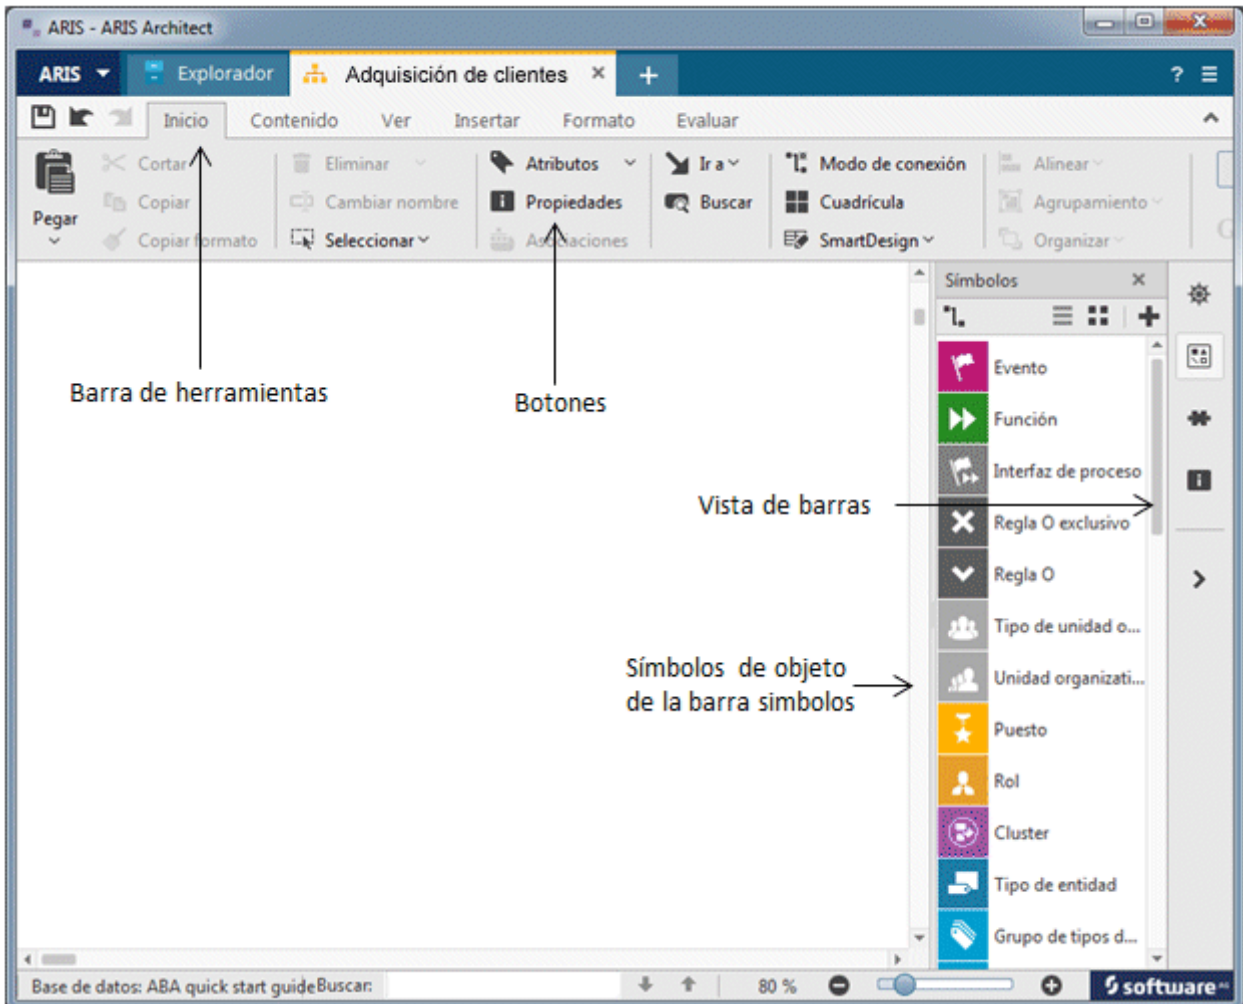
ARIS - ARIS Architect

ARIS Explorador Adquisición de clientes × + ? ☰

Inicio Contenido Ver Insertar Formato Evaluar

Pegar

Cortar
Copiar
Copiar formato

Eliminar
Cambiar nombre
Seleccionar

Atributos
Propiedades
Asociaciones

Ir a
Buscar

Modo de conexión
Cuadrícula
SmartDesign

Alinear
Agrupamiento
Organizar

Barra de herramientas

Botones

Vista de barras

Símbolos de objeto de la barra simbolos

Símbolos ×

Evento
Función
Interfaz de proceso
Regla O exclusivo
Regla O
Tipo de unidad o...
Unidad organizati...
Puesto
Rol
Cluster
Tipo de entidad
Grupo de tipos d...

Base de datos: ABA quick start guide Buscar: 80 % software